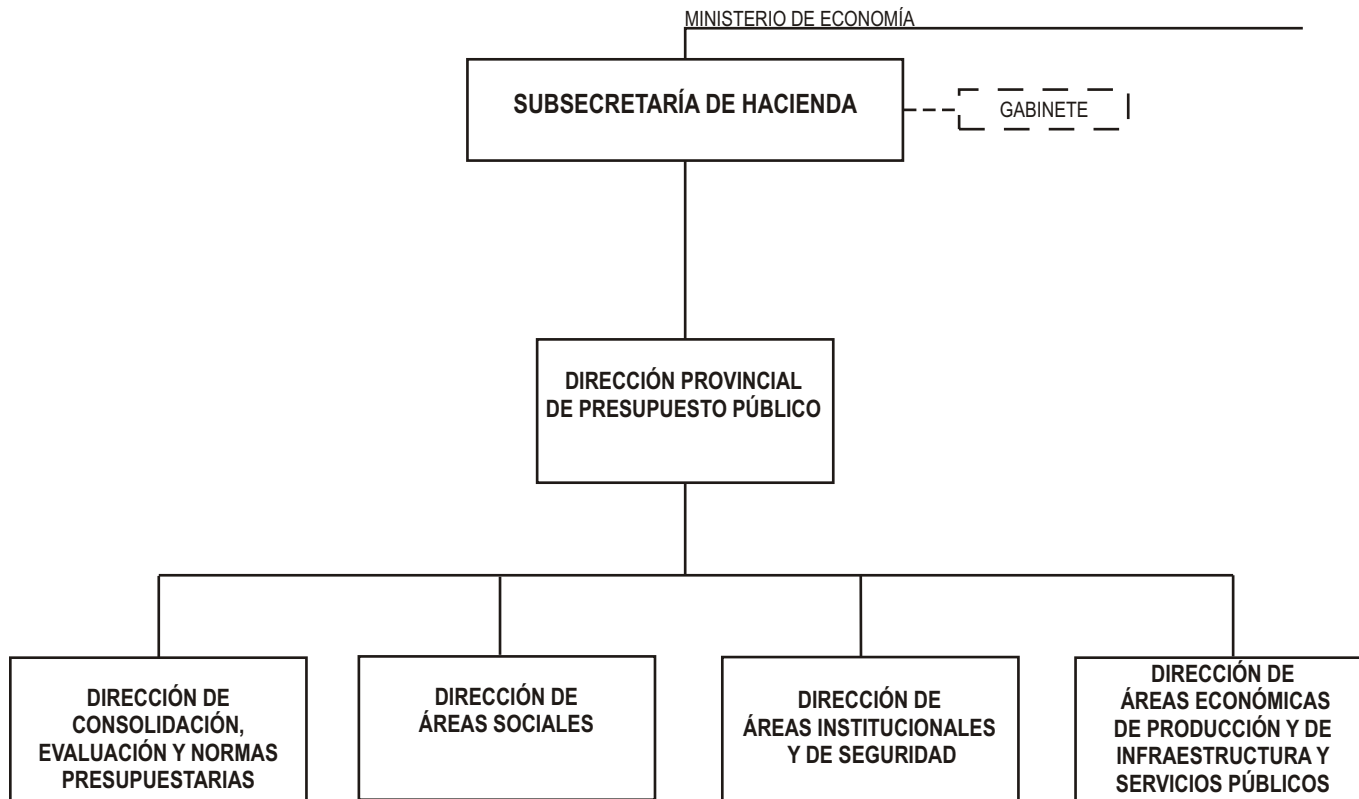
MINISTERIO DE ECONOMÍA

SUBSECRETARÍA DE HACIENDA

GABINETE

DIRECCIÓN PROVINCIAL DE PRESUPUESTO PÚBLICO

DIRECCIÓN DE CONSOLIDACIÓN, EVALUACIÓN Y NORMAS PRESUPUESTARIAS

DIRECCIÓN DE ÁREAS SOCIALES

DIRECCIÓN DE ÁREAS INSTITUCIONALES Y DE SEGURIDAD

DIRECCIÓN DE ÁREAS ECONÓMICAS DE PRODUCCIÓN Y DE INFRAESTRUCTURA Y SERVICIOS PÚBLICOS